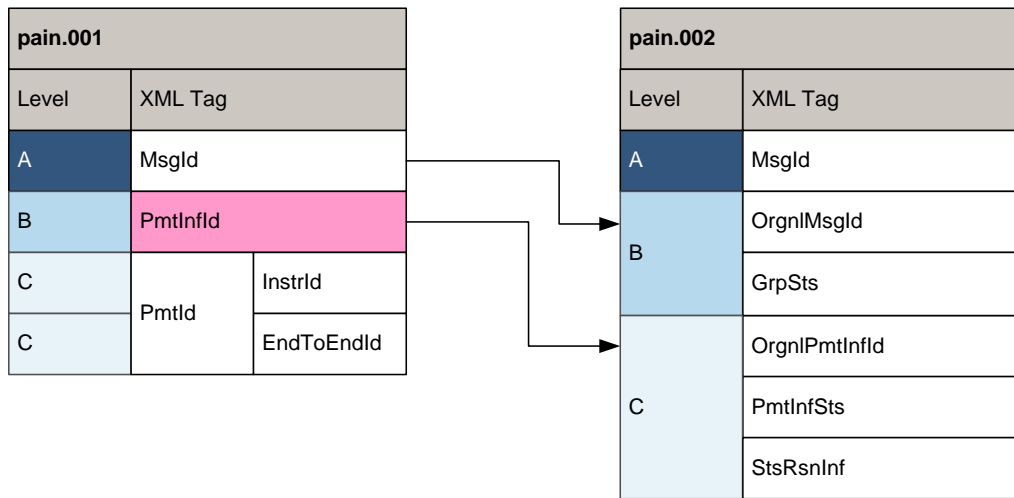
pain.001

| Level | XML Tag | |
|---|---|---|
| A | MsgId | |
| B | PmtInfId | |
| C | PmtId | InstrId |
| C | | EndToEndId |

pain.002

| Level | XML Tag |
|---|---|
| A | MsgId |
| B | OrgnlMsgId |
| | GrpSts |
| C | OrgnlPmtInfId |
| | PmtInfSts |
| | StsRsnInf |